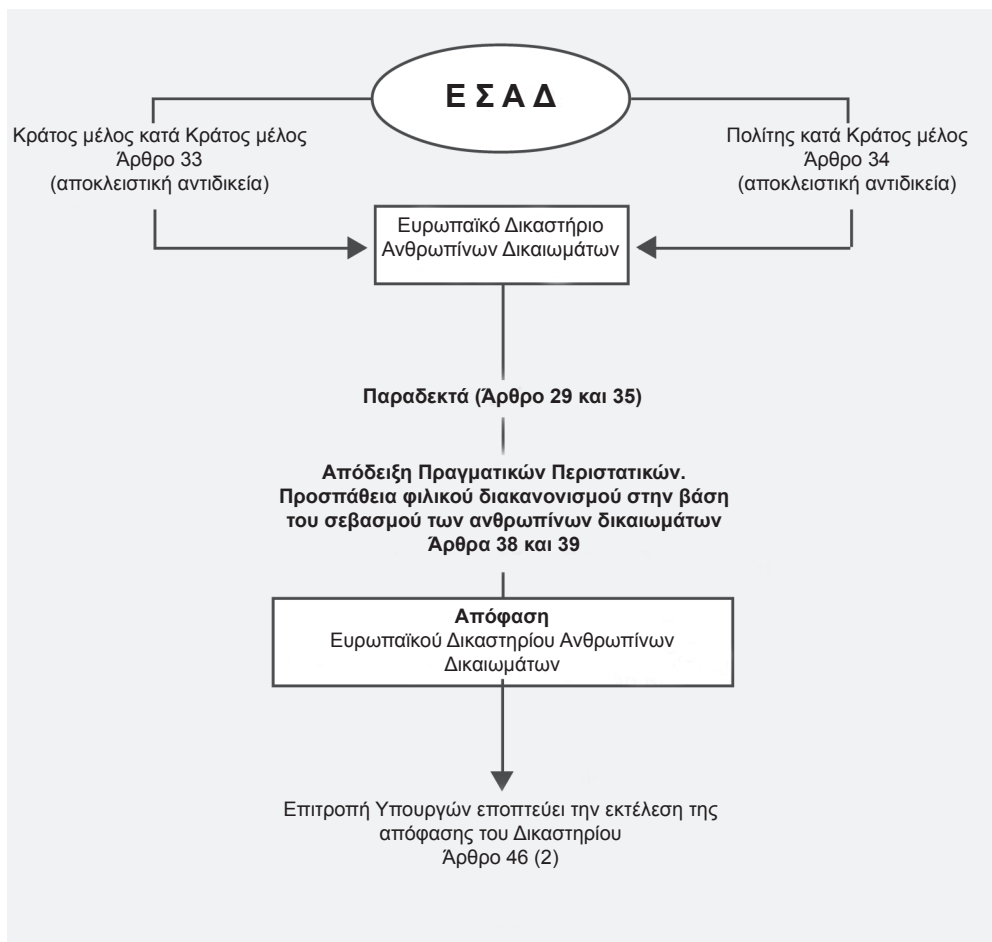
Ε Σ Α Δ

Κράτος μέλος κατά Κράτος μέλος
Άρθρο 33
(αποκλειστική αντιδικεία)

Πολίτης κατά Κράτος μέλος
Άρθρο 34
(αποκλειστική αντιδικεία)

Ευρωπαϊκό Δικαστήριο
Ανθρωπίνων Δικαιωμάτων

Παραδεκτά (Άρθρο 29 και 35)

Απόδειξη Πραγματικών Περιστατικών.
Προσπάθεια φιλικού διακανονισμού στην βάση
του σεβασμού των ανθρωπίνων δικαιωμάτων
Άρθρα 38 και 39

Απόφαση
Ευρωπαϊκού Δικαστηρίου Ανθρωπίνων
Δικαιωμάτων

Επιτροπή Υπουργών εποπτεύει την εκτέλεση της
απόφασης του Δικαστηρίου
Άρθρο 46 (2)